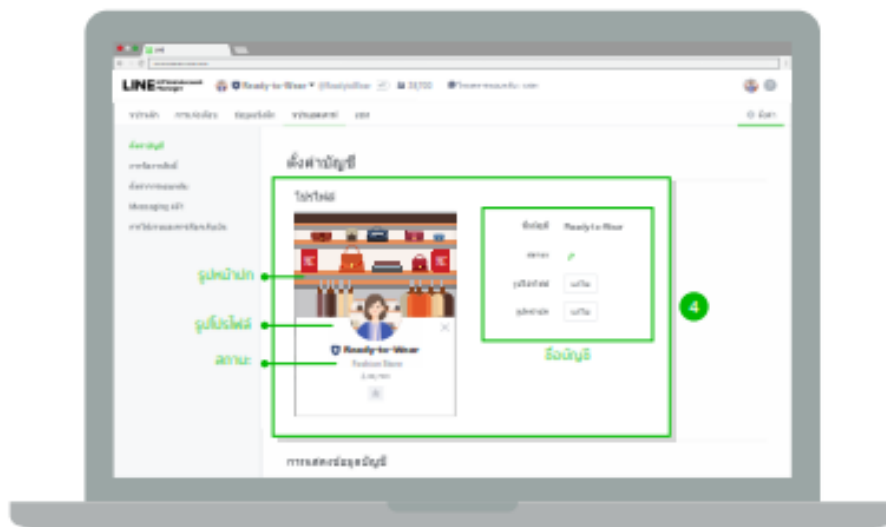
LINE Official Account Manager

Ready-to-Wear

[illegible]

ตั้งค่าบัญชี

ตั้งค่าบัญชี

โปรไฟล์

รูปหน้าปก

รูปโปรไฟล์

สถานะ

Ready-to-Wear

Fashion Store

ชื่อบัญชี

Ready-to-Wear

สถานะ

รูปโปรไฟล์

แก้ไข

รูปหน้าปก

แก้ไข

ชื่อบัญชี

4

การแสดงข้อมูลบัญชี